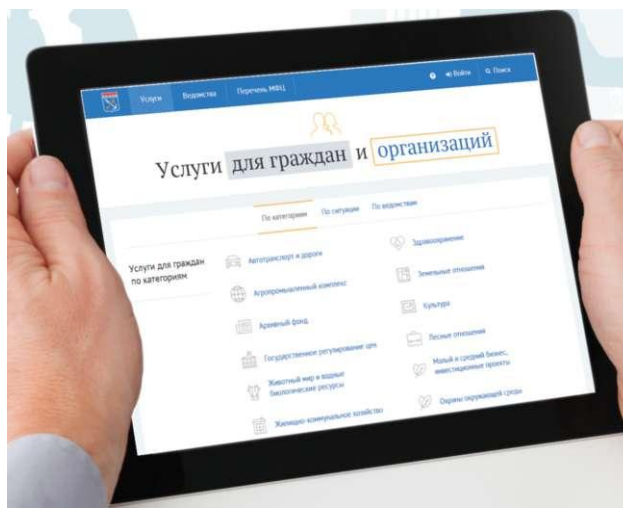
Услуги Ведомства Перечень МФЦ

Войти Поиск

Услуги для граждан и организаций

По категориям По ситуации По ведомствам

Услуги для граждан по категориям

Автотранспорт и дороги

Агропромышленный комплекс

Архивный фонд

Государственное регулирование цен

Животный мир и водные биологические ресурсы

Жилищно-коммунальное хозяйство

Здравоохранение

Земельные отношения

Культура

Лесные отношения

Малый и средний бизнес, инвестиционные проекты

Охрана окружающей среды